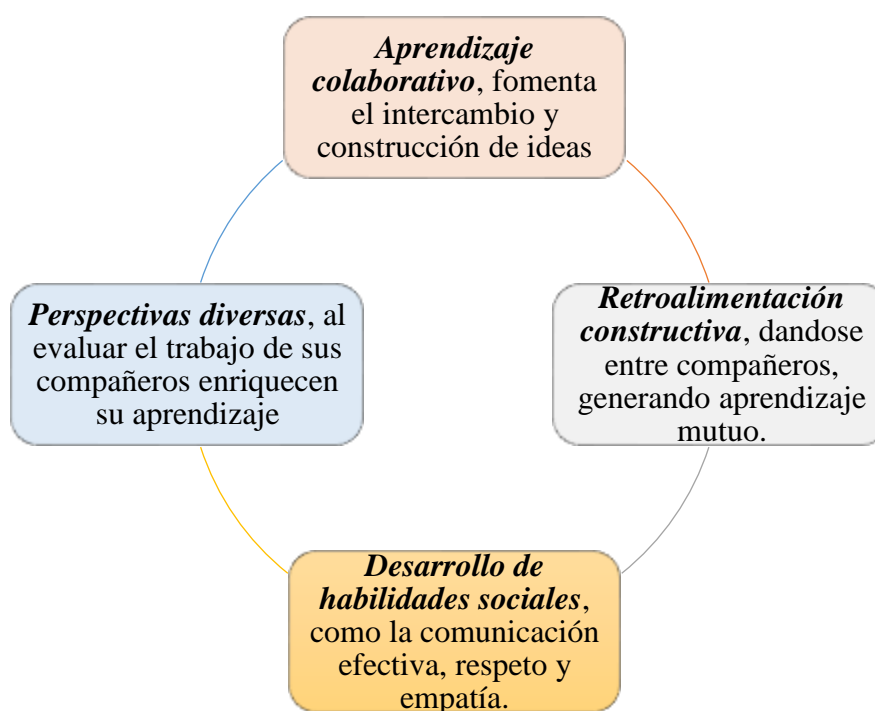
Aprendizaje colaborativo, fomenta el intercambio y construcción de ideas

Retroalimentación constructiva, dandose entre compañeros, generando aprendizaje mutuo.

Desarrollo de habilidades sociales, como la comunicación efectiva, respeto y empatía.

Perspectivas diversas, al evaluar el trabajo de sus compañeros enriquecen su aprendizaje